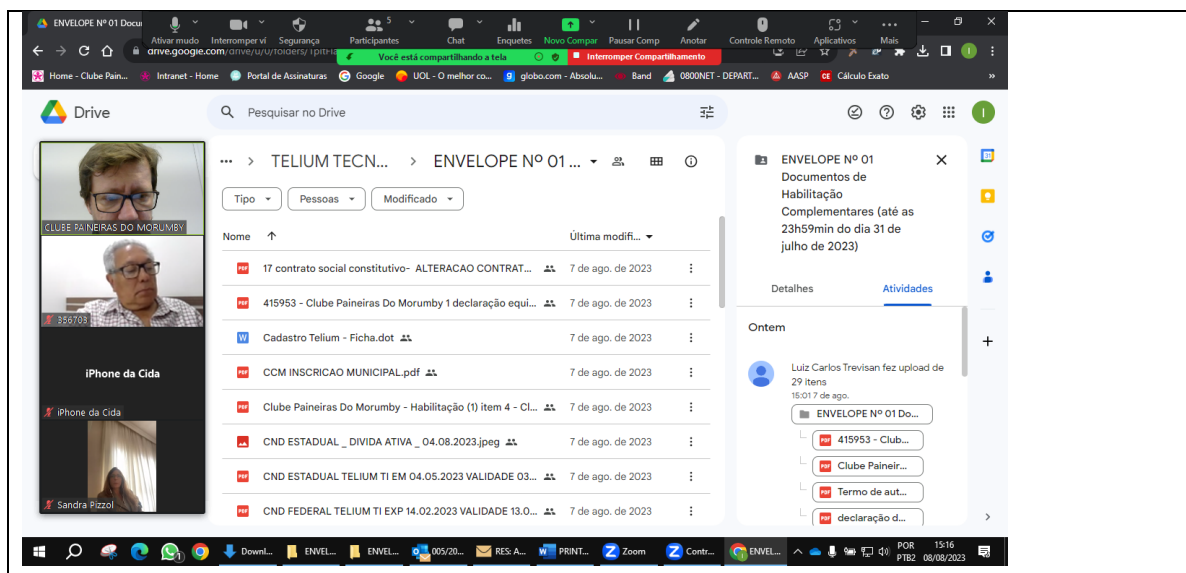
ENVELOPE Nº 01 Docu

Ativar mudo | Interromper vi | Segurança | Participantes 5 | Chat | Enquetes | Novo Compar | Pausar Comp | Anotar | Controle Remoto | Aplicativos | Mais

drive.google.com/drive/u/0/folders/1pitHa

Você está compartilhando a tela | Interromper Compartilhamento

Home - Clube Pain... | Intranet - Home | Portal de Assinaturas | Google | UOL - O melhor co... | globo.com - Absolu... | Band | 0800NET - DEPART... | AASP | Cálculo Exato

Drive

Pesquisar no Drive

CLUBE PAINEIRAS DO MORUMBY

356703

iPhone da Cida

iPhone da Cida

Sandra Pizzol

... > TELIUM TECN... > ENVELOPE Nº 01 ...

Tipo | Pessoas | Modificado

| Nome | Última modifi... |
|---|---|
| 17 contrato social constitutivo- ALTERACAO CONTRAT... | 7 de ago. de 2023 |
| 415953 - Clube Paineiras Do Morumby 1 declaração equi... | 7 de ago. de 2023 |
| Cadastro Telium - Ficha.dot | 7 de ago. de 2023 |
| CCM INSCRICAO MUNICIPAL.pdf | 7 de ago. de 2023 |
| Clube Paineiras Do Morumby - Habilitação (1) item 4 - Cl... | 7 de ago. de 2023 |
| CND ESTADUAL _ DIVIDA ATIVA _ 04.08.2023.jpeg | 7 de ago. de 2023 |
| CND ESTADUAL TELIUM TI EM 04.05.2023 VALIDADE 03.... | 7 de ago. de 2023 |
| CND FEDERAL TELIUM TI EXP 14.02.2023 VALIDADE 13.0... | 7 de ago. de 2023 |

ENVELOPE Nº 01 Documentos de Habilitação Complementares (até as 23h59min do dia 31 de julho de 2023)

Detalhes | Atividades

Ontem

Luiz Carlos Trevisan fez upload de 29 itens
15:01 7 de ago.

ENVELOPE Nº 01 Do...
415953 - Club...
Clube Paineir...
Termo de aut...
declaração d...

Downl... | ENVEL... | ENVEL... | 005/20... | RES: A... | PRINT... | Zoom | Contr... | ENVEL...

POR PTB2 15:16 08/08/2023